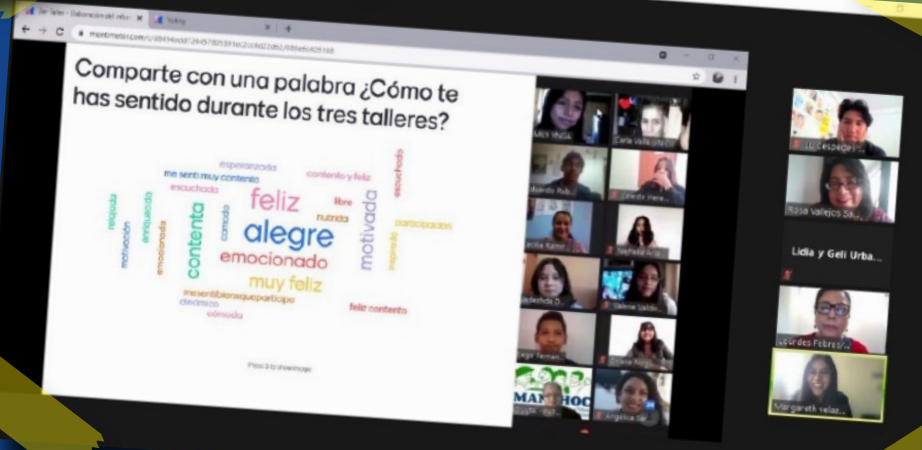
3er Taller - Elaboración del relato | Tutoría

menti.com/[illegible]

Comparte con una palabra ¿Cómo te has sentido durante los tres talleres?

esperanzada
me sentí muy contenta
contento y feliz
escuchada
feliz
libre
nutrida
motivada
escuchada
relajada
motivación
animada
emocionada
contenta
comoda
alegre
participación
inspirado
emocionado
muy feliz
mesentibienyqueparticipe
chévere
cómoda
feliz contento

Press S to show image

MEY VEGA
Carla Valle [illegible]
Rosa Vallejos Sa...
Lidia y Geli Urba...
Lourdes Febres/...
Margareth velaz...
Angelica Ga...
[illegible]
MANCHOC